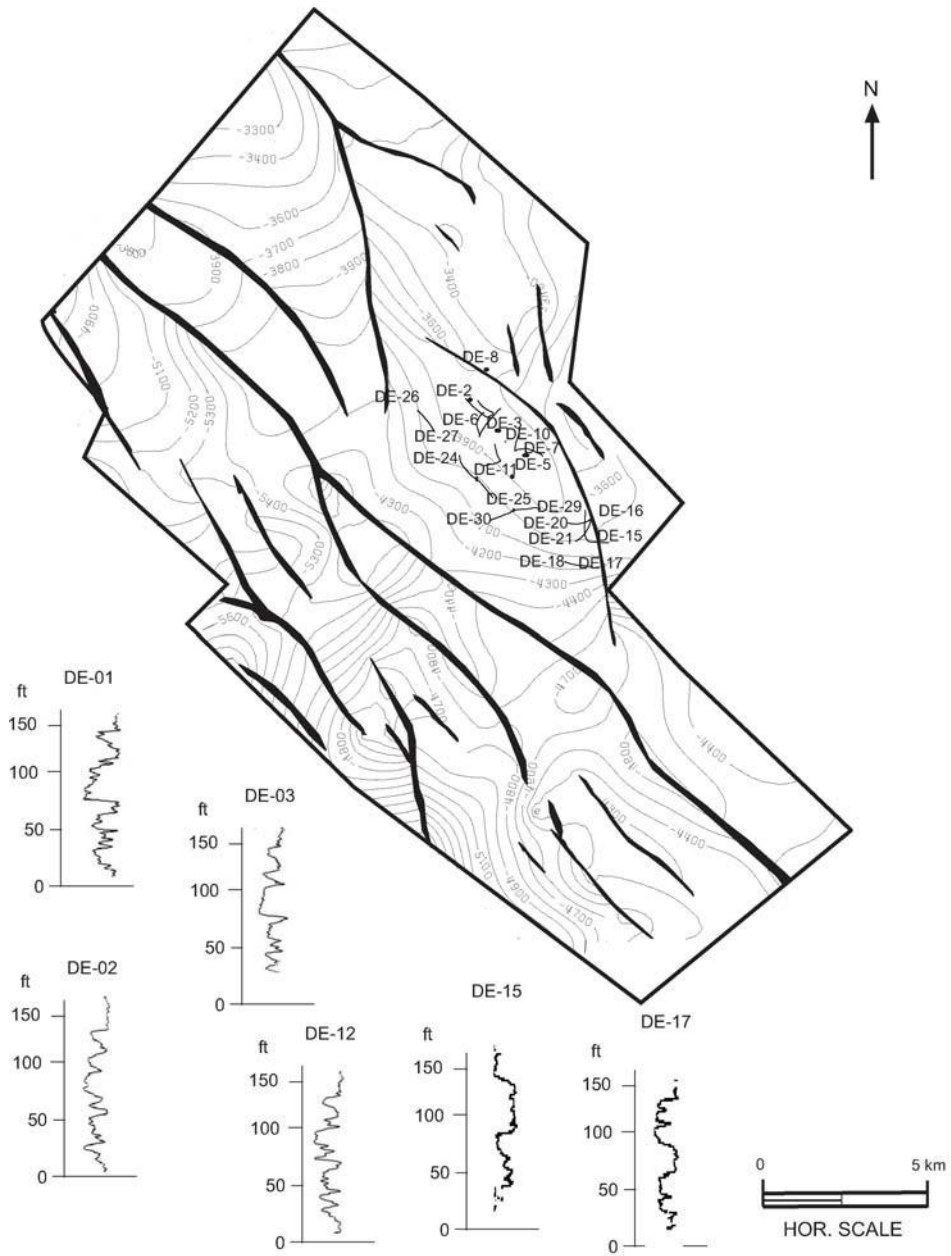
N

-3300
-3400
-3600
-3700
-3800
-3900
-3400
-3600
-3900
-4900
-5100
-5200
-5300
-5400
-4300
-4200
-4300
-4400
-5600
-4800
-4700
-4800
-4700
-4400
-4400
-4700
-3600

DE-8
DE-26
DE-2
DE-6
DE-3
DE-27
DE-10
DE-7
DE-24
DE-5
DE-11
DE-25
DE-29
DE-16
DE-30
DE-20
DE-21
DE-15
DE-18
DE-17

DE-01
ft
150
100
50
0

DE-03
ft
150
100
50
0

DE-02
ft
150
100
50
0

DE-12
ft
150
100
50
0

DE-15
ft
150
100
50
0

DE-17
ft
150
100
50
0

0
5 km
HOR. SCALE